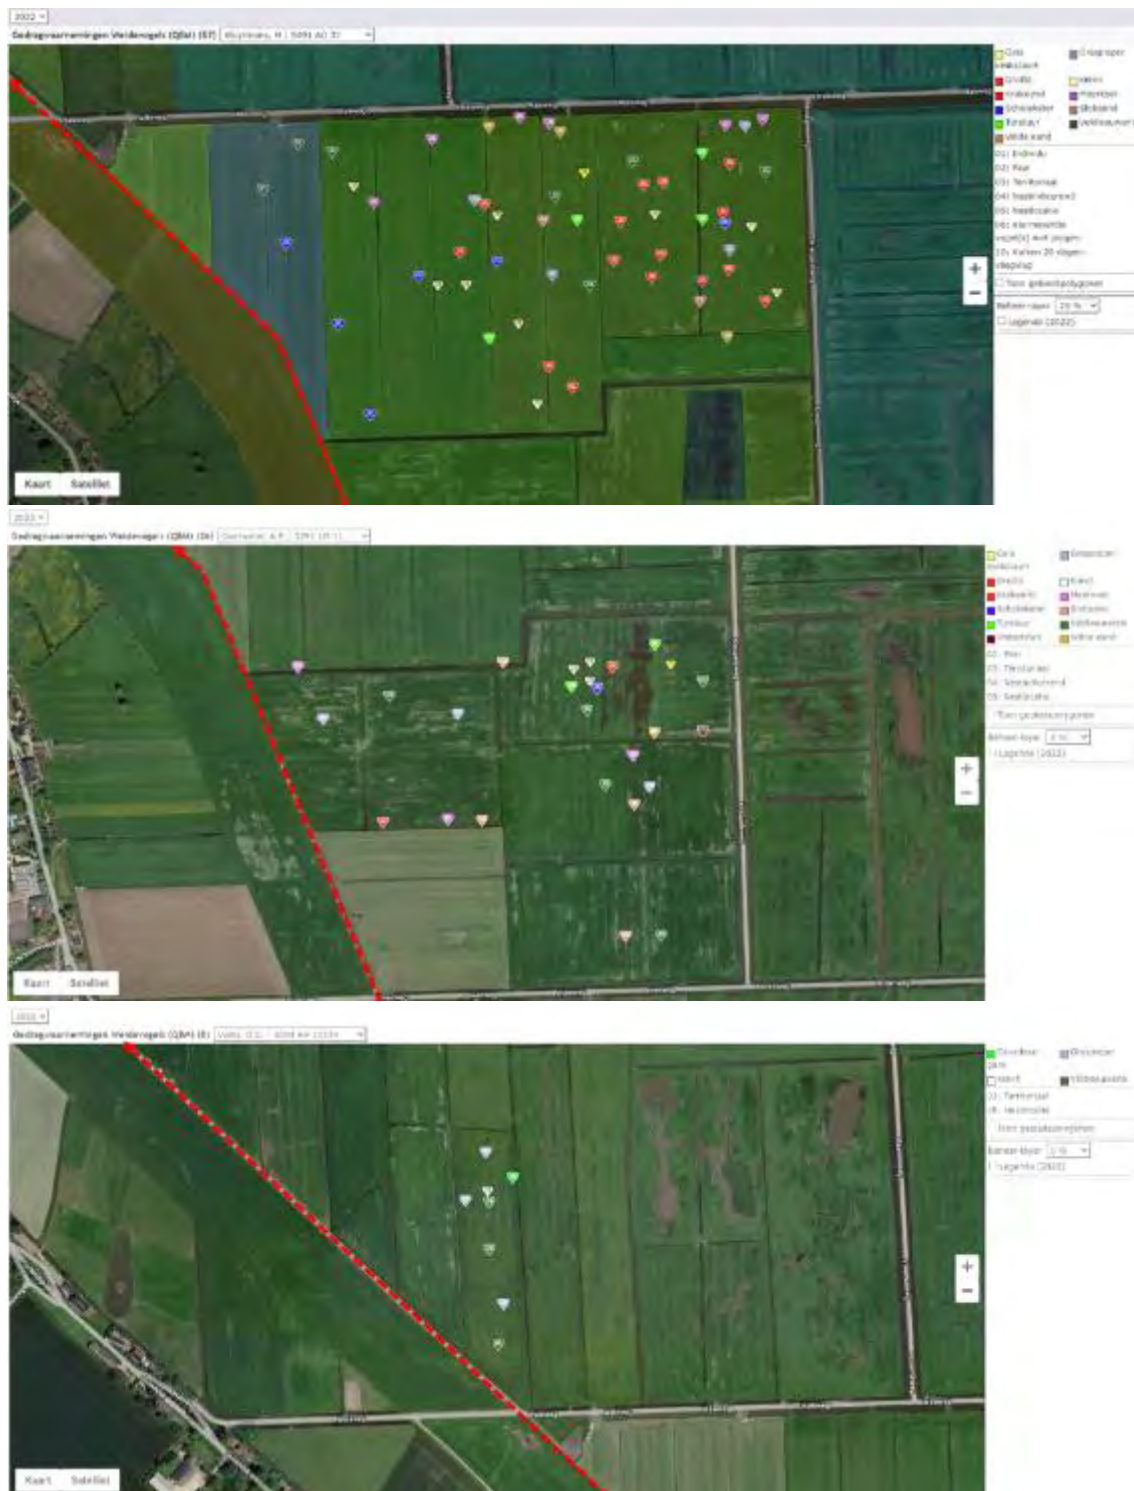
2022
Gedragswaarnemingen Weidevogels (QBal) (07) Kuyvenans, H | 5091 AD 30

Gele kwikstaart
Grutto
Kievit
Scholekster
Tureluur
Wilde eend
Graspieper
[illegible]
Kluut
Slobeend
Veldleeuwerik
01: Individu
02: Paar
03: Territoriaal
04: Nestindicerend
05: Nestbouw
06: Alarmerende
vogel(s) met jongen
10: Kuiken 20 dagen
Vliegvlug
Toon gebiedspolygonen
Buffer-laag: 20 %
Legenda (2022)
+
−
Kaart Satelliet

2022
Gedragswaarnemingen Weidevogels (QBal) (06) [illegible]
Gele kwikstaart
Grutto
Kievit
Scholekster
Tureluur
Watersnip
Graspieper
Kluut
Meerkoet
Slobeend
Veldleeuwerik
Wilde eend
02: Paar
03: Territoriaal
04: Nestindicerend
05: Nestbouw
Toon gebiedspolygonen
Buffer-laag: 0 %
Legenda (2022)
+
−
Kaart Satelliet

2022
Gedragswaarnemingen Weidevogels (QBal) (8) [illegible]
Graspieper
Kievit
Veldleeuwerik
03: Territoriaal
10: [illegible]
Toon gebiedspolygonen
Buffer-laag: 0 %
Legenda (2022)
+
−
Kaart Satelliet